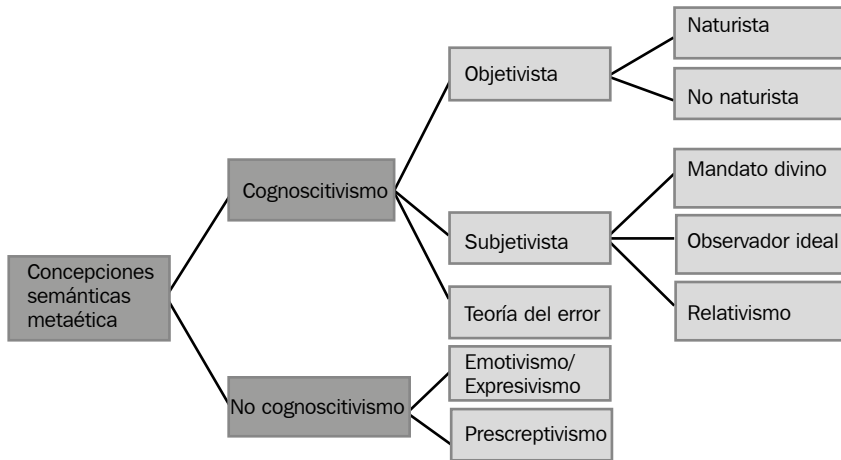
Concepciones semánticas metaética

Cognoscitivismo

Objetivista

Naturista

No naturista

Subjetivista

Mandato divino

Observador ideal

Relativismo

Teoría del error

No cognoscitivismo

Emotivismo/ Expresivismo

Prescreptivismo